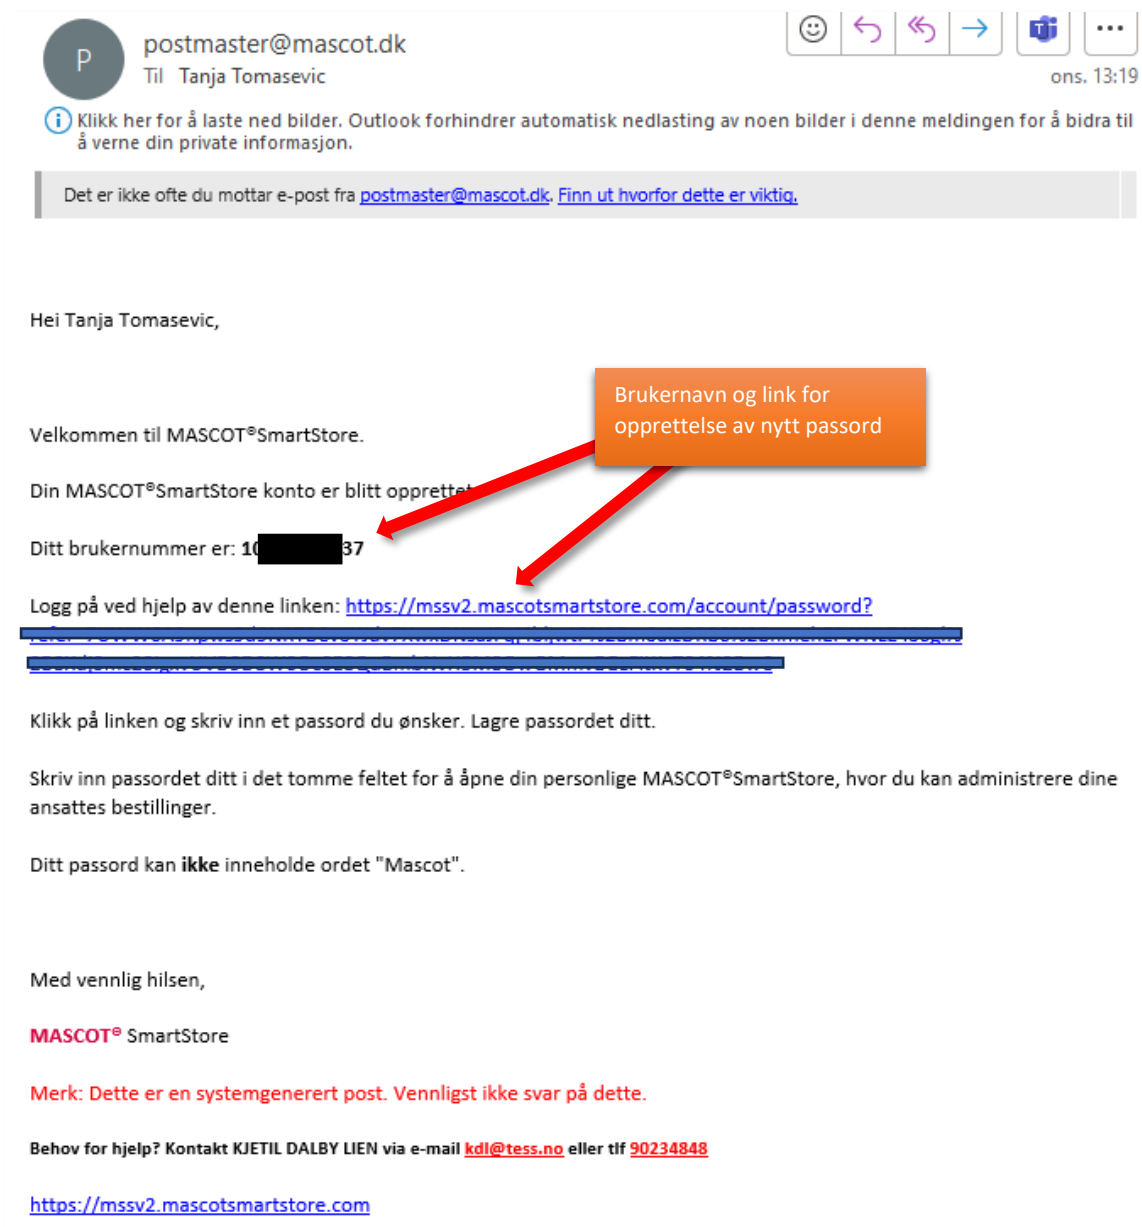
P

postmaster@mascot.dk
Til Tanja Tomasevic

ons. 13:19

Klikk her for å laste ned bilder. Outlook forhindrer automatisk nedlasting av noen bilder i denne meldingen for å bidra til å verne din private informasjon.

Det er ikke ofte du mottar e-post fra postmaster@mascot.dk. Finn ut hvorfor dette er viktig.

Hei Tanja Tomasevic,

Brukernavn og link for opprettelse av nytt passord

Velkommen til MASCOT®SmartStore.

Din MASCOT®SmartStore konto er blitt opprettet

Ditt brukernummer er: 10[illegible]37

Logg på ved hjelp av denne linken: https://mssv2.mascotsmartstore.com/account/password? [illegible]

Klikk på linken og skriv inn et passord du ønsker. Lagre passordet ditt.

Skriv inn passordet ditt i det tomme feltet for å åpne din personlige MASCOT®SmartStore, hvor du kan administrere dine ansattes bestillinger.

Ditt passord kan **ikke** inneholde ordet "Mascot".

Med vennlig hilsen,

MASCOT® SmartStore

Merk: Dette er en systemgenerert post. Vennligst ikke svar på dette.

Behov for hjelp? Kontakt KJETIL DALBY LIEN via e-mail kdl@tess.no eller tlf 90234848

https://mssv2.mascotsmartstore.com